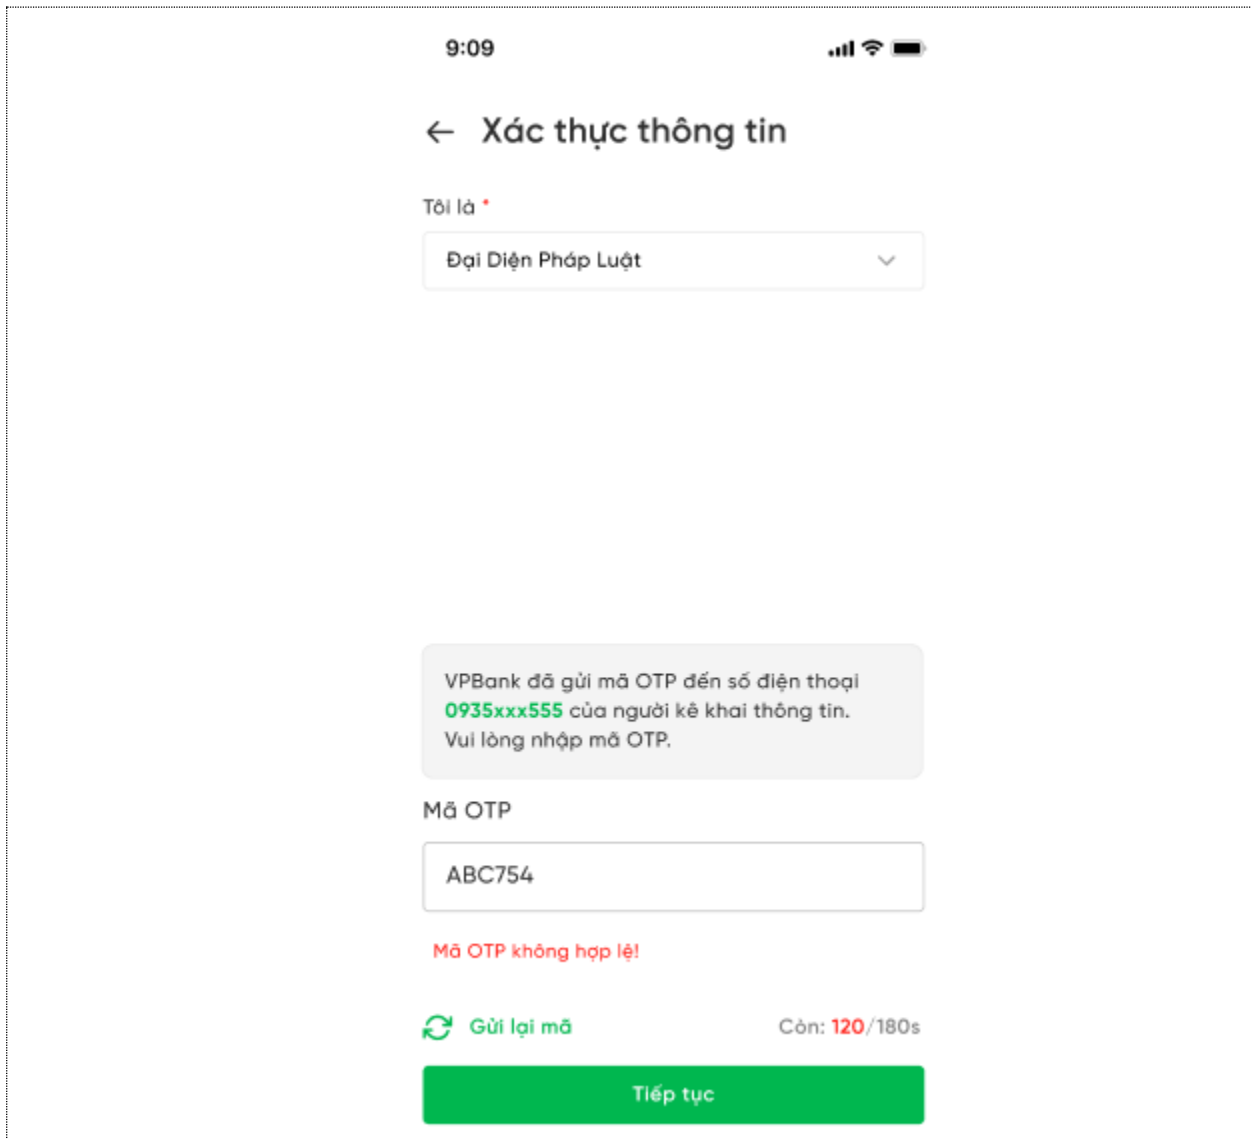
9:09

Xác thực thông tin

Tôi là *

Đại Diện Pháp Luật

VPBank đã gửi mã OTP đến số điện thoại 0935xxx555 của người kê khai thông tin. Vui lòng nhập mã OTP.

Mã OTP

ABC754

Mã OTP không hợp lệ!

Gửi lại mã

Còn: 120/180s

Tiếp tục